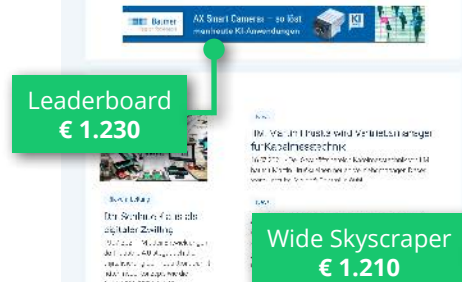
Baumer

AX Smart Cameras – so löst man heute KI-Anwendungen

KI

Leaderboard
€ 1.230

News

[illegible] wird Vertriebsmanager für Kabelmesstechnik

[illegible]

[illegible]

Der Schlüssel zu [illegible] digitaler Zwilling

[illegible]

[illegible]

Wide Skyscraper
€ 1.210